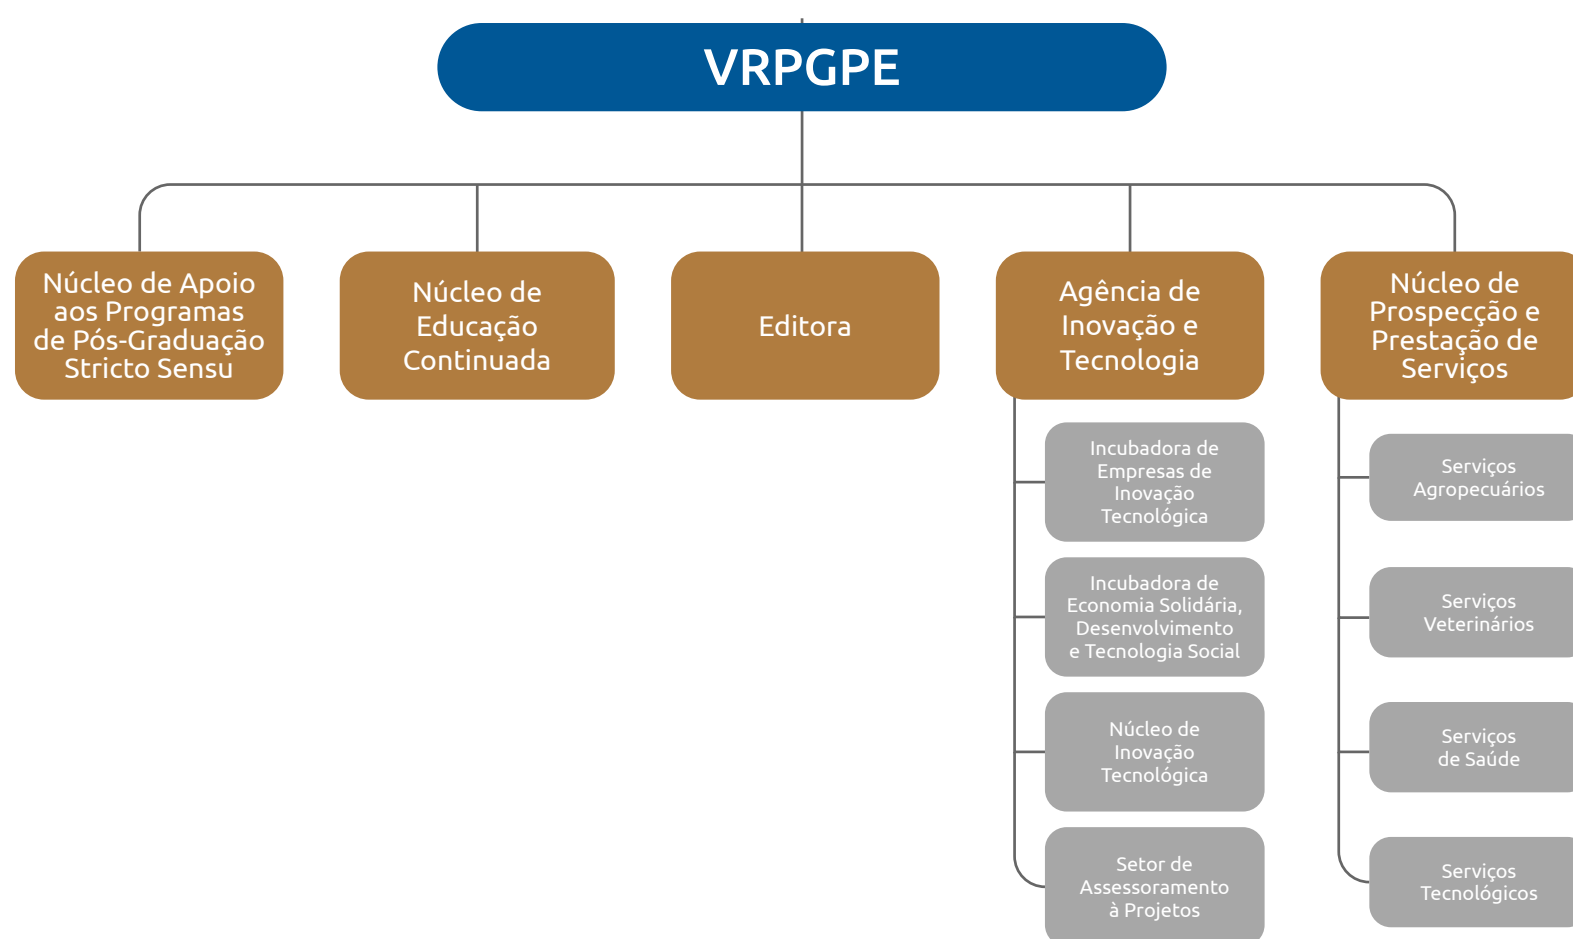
VRPGPE

Núcleo de Apoio aos Programas de Pós-Graduação Stricto Sensu

Núcleo de Educação Continuada

Editora

Agência de Inovação e Tecnologia

Incubadora de Empresas de Inovação Tecnológica

Incubadora de Economia Solidária, Desenvolvimento e Tecnologia Social

Núcleo de Inovação Tecnológica

Setor de Assessoramento à Projetos

Núcleo de Prospecção e Prestação de Serviços

Serviços Agropecuários

Serviços Veterinários

Serviços de Saúde

Serviços Tecnológicos